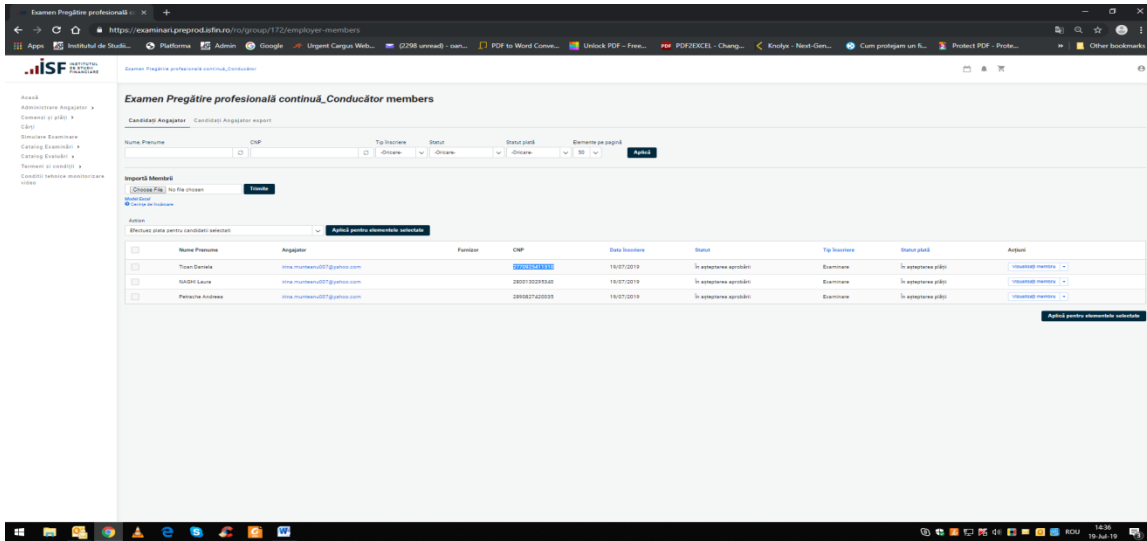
Examen Pregătire profesională c ×

https://examinari.preprod.isfin.ro/ro/group/172/employer-members

Apps Institutul de Studii... Platforma Admin Google Urgent Cargus Web... (2298 unread) - oan... PDF to Word Conve... Unlock PDF – Free... PDF2EXCEL - Chang... Knolyx - Next-Gen... Cum protejam un fi... Protect PDF - Prote... Other bookmarks

ISF INSTITUTUL DE STUDII FINANCIARE

Examen Pregătire profesională continuă_Conducător

Acasă
Administrare Angajator
Comenzi şi plăţi
Cărţi
Simulare Examinare
Catalog Examinări
Catalog Evaluări
Termeni şi condiţii
Condiţii tehnice monitorizare video

Examen Pregătire profesională continuă_Conducător members

Candidaţi Angajator Candidaţi Angajator export

Nume Prenume CNP Tip înscriere Statut Statut plată Elemente pe pagină
-Oricare- -Oricare- -Oricare- 50 Aplică

Importă Membri
Choose File No file chosen Trimite
Model Excel
Cerinţe de încărcare

Action
Efectuez plata pentru candidaţii selectaţi Aplică pentru elementele selectate

| | Nume Prenume | Angajator | Furnizor | CNP | Data înscriere | Statut | Tip înscriere | Statut plată | Acţiuni |
|---|---|---|---|---|---|---|---|---|---|
| | Tican Daniela | irina.munteanu007@yahoo.com | | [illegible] | 19/07/2019 | În aşteptarea aprobării | Examinare | În aşteptarea plăţii | Vizualizaţi membru |
| | NASHI Laura | irina.munteanu007@yahoo.com | | 2800130205540 | 19/07/2019 | În aşteptarea aprobării | Examinare | În aşteptarea plăţii | Vizualizaţi membru |
| | Petrache Andreea | irina.munteanu007@yahoo.com | | 2890827420035 | 19/07/2019 | În aşteptarea aprobării | Examinare | În aşteptarea plăţii | Vizualizaţi membru |

Aplică pentru elementele selectate

ROU 14:36 19-Jul-19